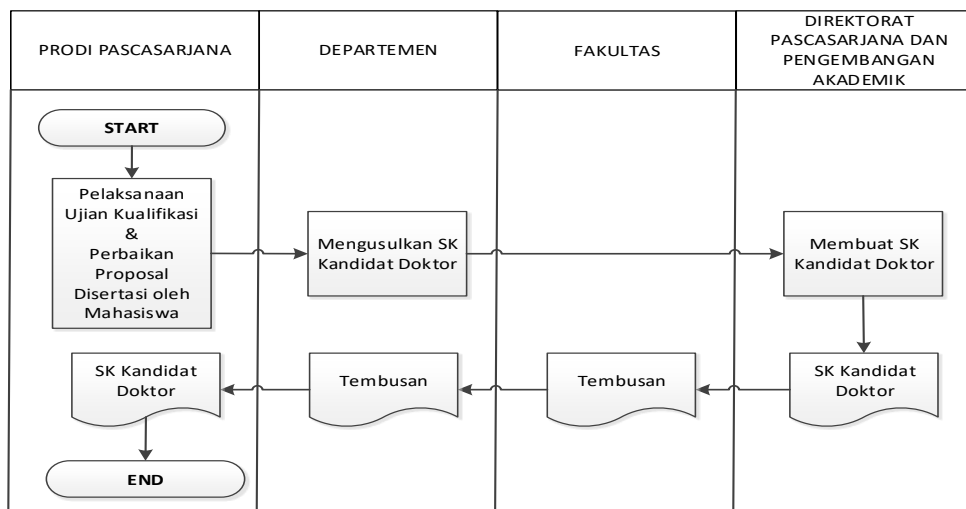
| PRODI PASCASARJANA | DEPARTEMEN | FAKULTAS | DIREKTORAT PASCASARJANA DAN PENGEMBANGAN AKADEMIK |
|---|---|---|---|

START

Pelaksanaan Ujian Kualifikasi & Perbaikan Proposal Disertasi oleh Mahasiswa

Mengusulkan SK Kandidat Doktor

Membuat SK Kandidat Doktor

SK Kandidat Doktor

Tembusan

Tembusan

SK Kandidat Doktor

END